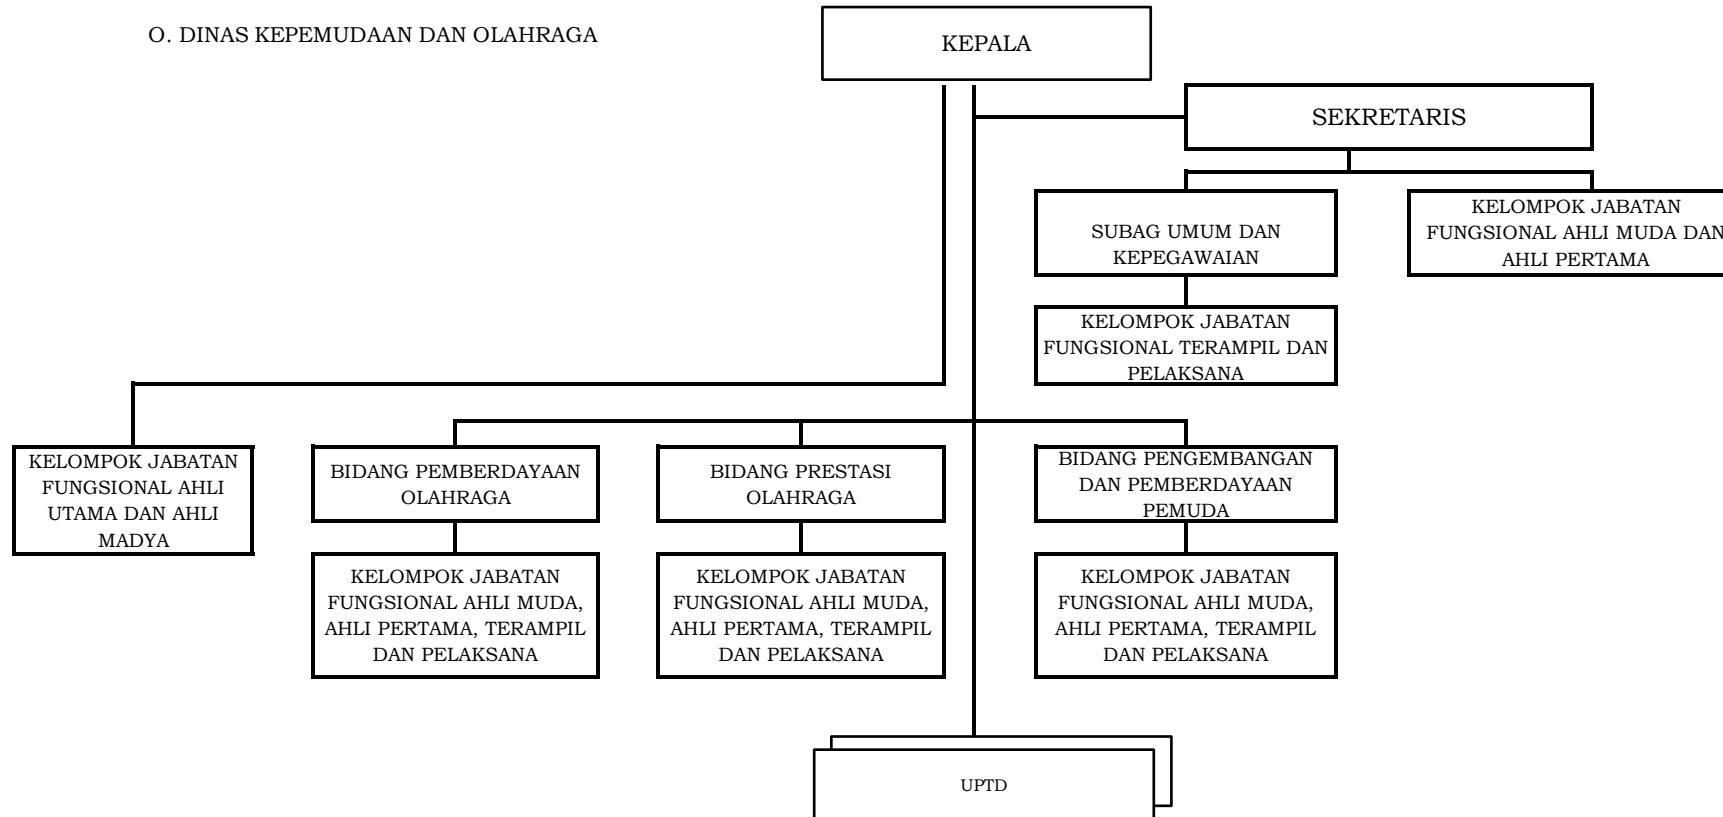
O. DINAS KEPEMUDAAN DAN OLAHRAGA

KEPALA

SEKRETARIS

SUBAG UMUM DAN KEPEGAWAIAN

KELOMPOK JABATAN FUNGSIONAL AHLI MUDA DAN AHLI PERTAMA

KELOMPOK JABATAN FUNGSIONAL TERAMPIL DAN PELAKSANA

KELOMPOK JABATAN FUNGSIONAL AHLI UTAMA DAN AHLI MADYA

BIDANG PEMBERDAYAAN OLAHRAGA

BIDANG PRESTASI OLAHRAGA

BIDANG PENGEMBANGAN DAN PEMBERDAYAAN PEMUDA

KELOMPOK JABATAN FUNGSIONAL AHLI MUDA, AHLI PERTAMA, TERAMPIL DAN PELAKSANA

KELOMPOK JABATAN FUNGSIONAL AHLI MUDA, AHLI PERTAMA, TERAMPIL DAN PELAKSANA

KELOMPOK JABATAN FUNGSIONAL AHLI MUDA, AHLI PERTAMA, TERAMPIL DAN PELAKSANA

UPTD